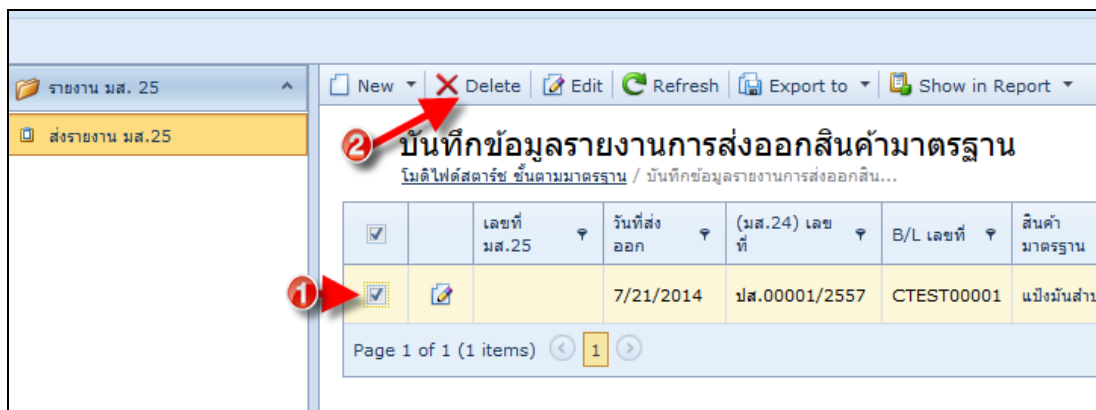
รายงาน มส. 25

ส่งรายงาน มส.25

New Delete Edit Refresh Export to Show in Report

2

บันทึกข้อมูลรายงานการส่งออกสินค้ามาตรฐาน

โมดิไฟด์สตาร์ช ขั้นตามมาตรฐาน / บันทึกข้อมูลรายงานการส่งออกสิน...

| | | เลขที่ มส.25 | วันที่ส่งออก | (มส.24) เลขที่ | B/L เลขที่ | สินค้ามาตรฐาน |
|---|---|---|---|---|---|---|
| | | | 7/21/2014 | ปส.00001/2557 | CTEST00001 | แป้งมันสำ |

1

Page 1 of 1 (1 items) 1